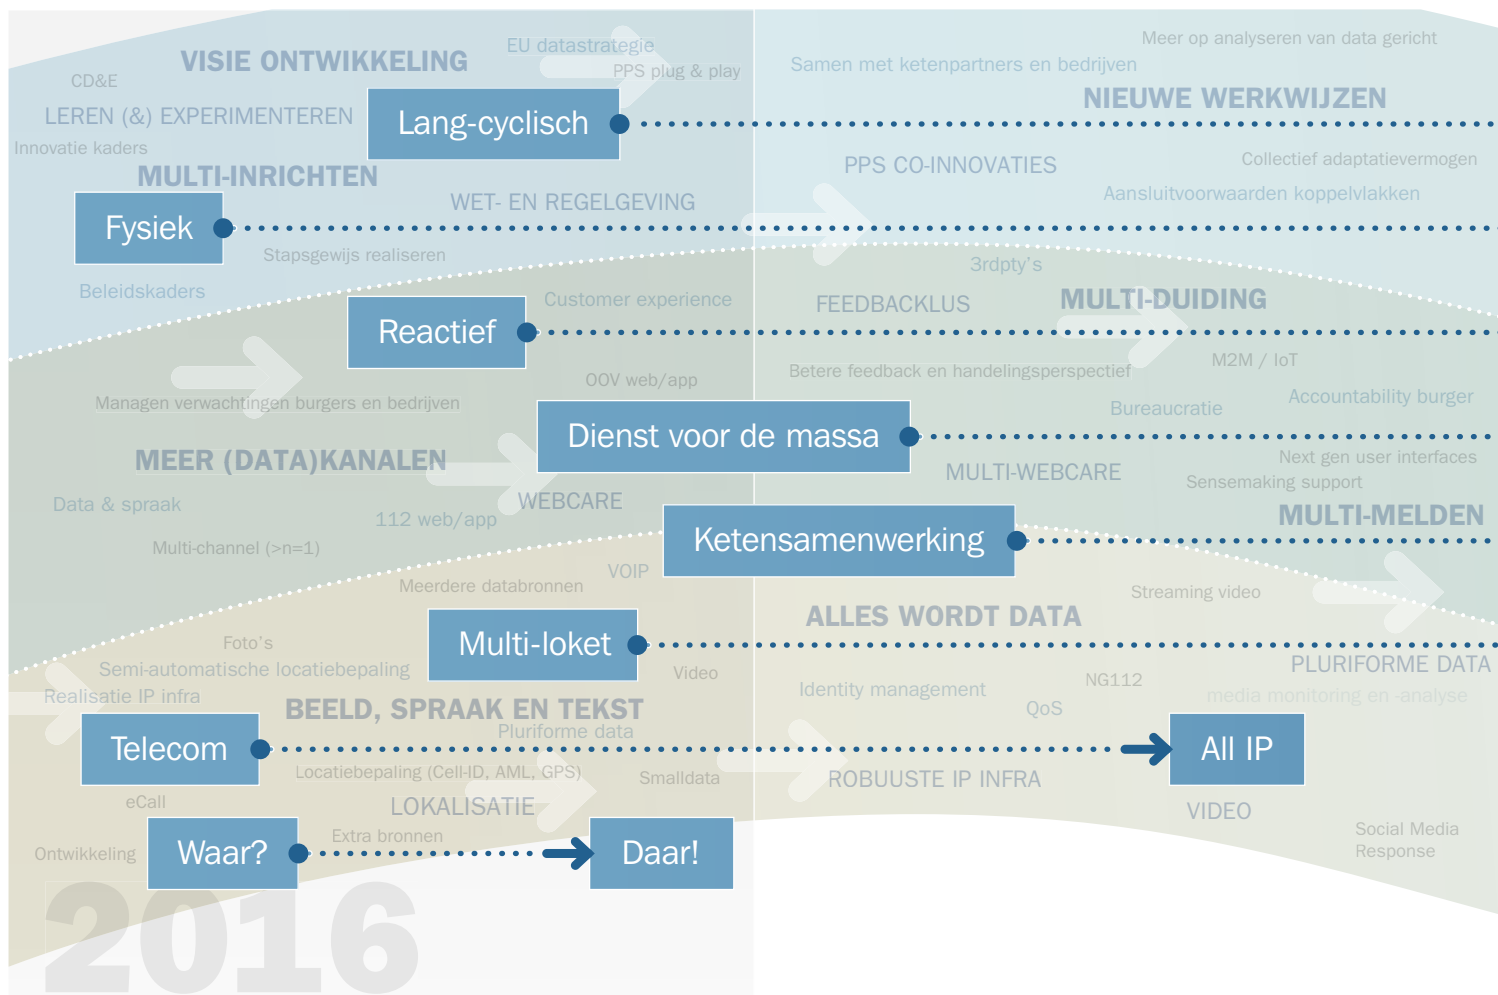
VISIE ONTWIKKELING

EU datastrategie

PPS plug & play

CD&E

LEREN (&) EXPERIMENTEREN

Lang-cyclisch

Innovatie kaders

MULTI-INRICHTEN

WET- EN REGELGEVING

Fysiek

Stapsgewijs realiseren

Beleidskaders

Meer op analyseren van data gericht

Samen met ketenpartners en bedrijven

NIEUWE WERKWIJZEN

PPS CO-INNOVATIES

Collectief adaptatievermogen

Aansluitvoorwaarden koppelvlakken

3rdpty's

Reactief

Customer experience

FEEDBACKLUS

MULTI-DUIDING

M2M / IoT

OOV web/app

Betere feedback en handelingsperspectief

Managen verwachtingen burgers en bedrijven

Bureaucratie

Accountability burger

Dienst voor de massa

MEER (DATA)KANALEN

MULTI-WEBCARE

Next gen user interfaces

Sensemaking support

Data & spraak

WEBCARE

112 web/app

Ketensamenwerking

MULTI-MELDEN

Multi-channel (>n=1)

VOIP

Meerdere databronnen

Streaming video

ALLES WORDT DATA

Foto's

Multi-loket

Semi-automatische locatiebepaling

Video

PLURIFORME DATA

Realisatie IP infra

Identity management

NG112

media monitoring en -analyse

BEELD, SPRAAK EN TEKST

QoS

Pluriforme data

Telecom

All IP

Locatiebepaling (Cell-ID, AML, GPS)

Smalldata

ROBUUSTE IP INFRA

eCall

LOKALISATIE

VIDEO

Extra bronnen

Social Media Response

Ontwikkeling

Waar?

Daar!

2016